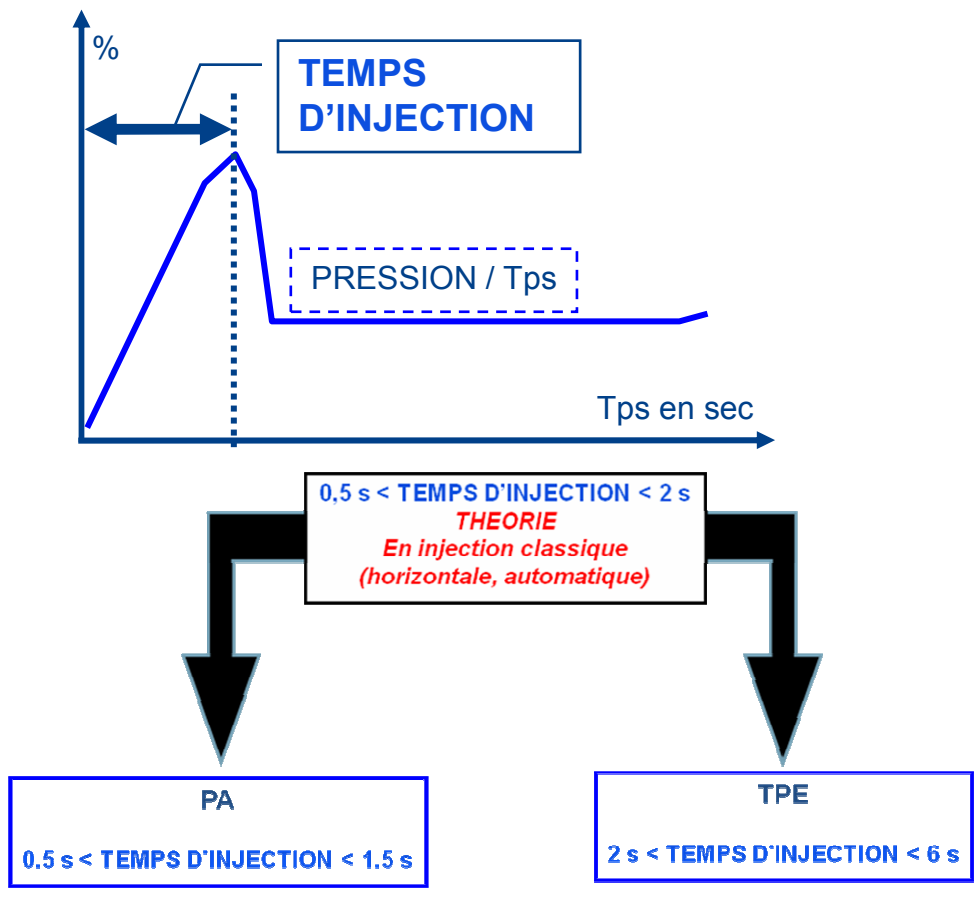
%

TEMPS D'INJECTION

PRESSION / Tps

Tps en sec

0,5 s < TEMPS D'INJECTION < 2 s
THEORIE
En injection classique
(horizontale, automatique)

PA

0.5 s < TEMPS D'INJECTION < 1.5 s

TPE

2 s < TEMPS D'INJECTION < 6 s